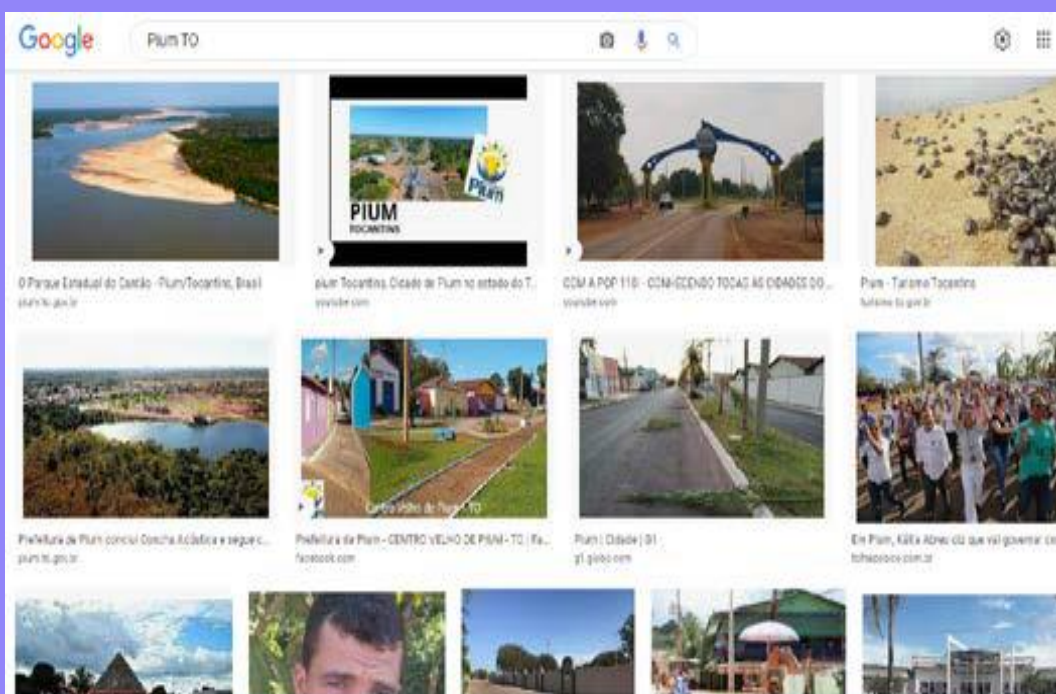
Google

Pium TO

PIUM
TOCANTINS

Pium

O Parque Estadual do Cantão - Pium/Tocantins, Brasil
pium.to.gov.br

pium Tocantins. Cidade de Pium no estado do T...
youtube.com

COM A POP 110 - CONHECENDO TODAS AS CIDADES DO ...
youtube.com

Pium - Turismo Tocantins
turismo.to.gov.br

Prefeitura de Pium conclui Concha Acústica e segue c...
pium.to.gov.br

Centro Velho de Pium - TO

Prefeitura de Pium - CENTRO VELHO DE PIUM - TO | Fa...
facebook.com

Pium | Cidade | G1
g1.globo.com

Em Pium, Kátia Abreu diz que vai governar co...
folhadoboco.com.br